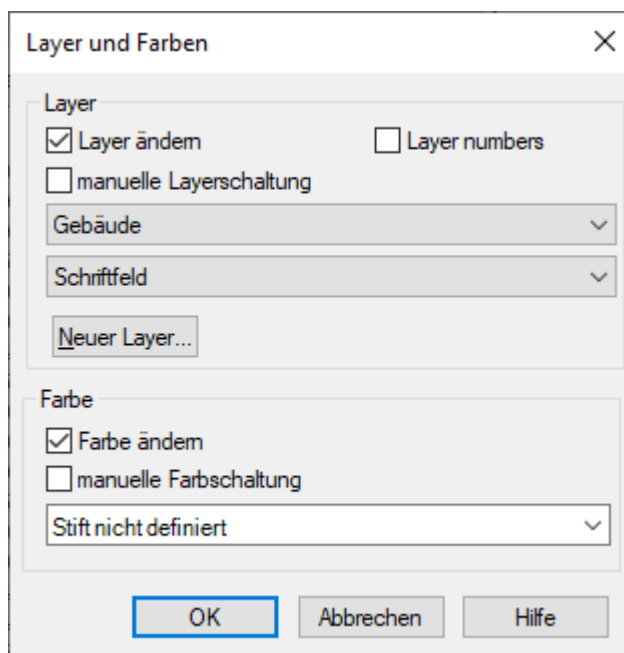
Layer und Farben

Layer

Layer ändern

Layer numbers

manuelle Layerschaltung

Gebäude

Schriftfeld

Neuer Layer...

Farbe

Farbe ändern

manuelle Farbschaltung

Stift nicht definiert

OK

Abbrechen

Hilfe